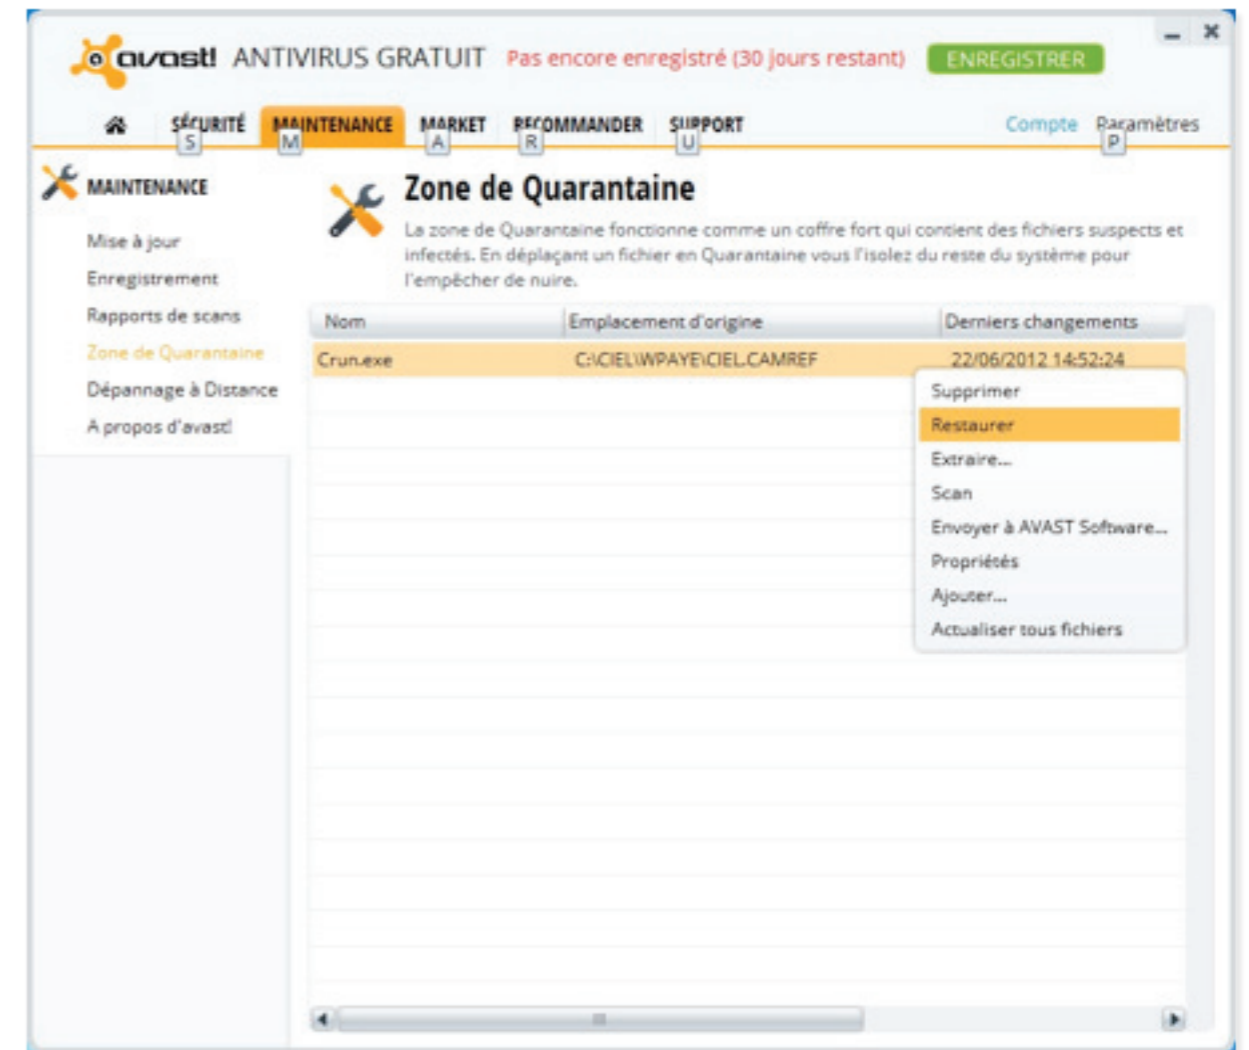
avast! ANTIVIRUS GRATUIT Pas encore enregistré (30 jours restant) ENREGISTRER

SÉCURITÉ S MAINTENANCE M MARKET A RECOMMANDER R SUPPORT U Compte Paramètres P

MAINTENANCE

Mise à jour
Enregistrement
Rapports de scans
Zone de Quarantaine
Dépannage à Distance
A propos d'avast!

Zone de Quarantaine

La zone de Quarantaine fonctionne comme un coffre fort qui contient des fichiers suspects et infectés. En déplaçant un fichier en Quarantaine vous l'isolez du reste du système pour l'empêcher de nuire.

| Nom | Emplacement d'origine | Derniers changements |
|---|---|---|
| Crun.exe | C:\CIEL\WPAYE\CIEL.CAMREF | 22/06/2012 14:52:24 |

Supprimer
Restaurer
Extraire...
Scan
Envoyer à AVAST Software...
Propriétés
Ajouter...
Actualiser tous fichiers